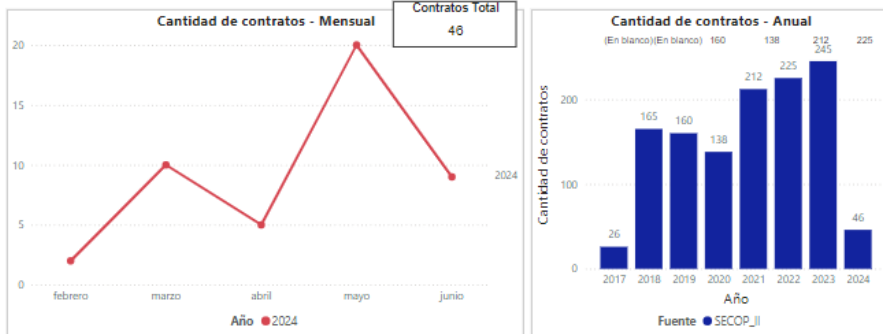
Cantidad de contratos - Mensual

Contratos Total
46

20
15
10
5
0

febrero
marzo
abril
mayo
junio

2024

Año ● 2024

Cantidad de contratos - Anual

(En blanco) (En blanco) 160 138 212 225

Cantidad de contratos

200
100
0

26 165 160 138 212 225 245 46

2017 2018 2019 2020 2021 2022 2023 2024

Año

Fuente ● SECOP_II